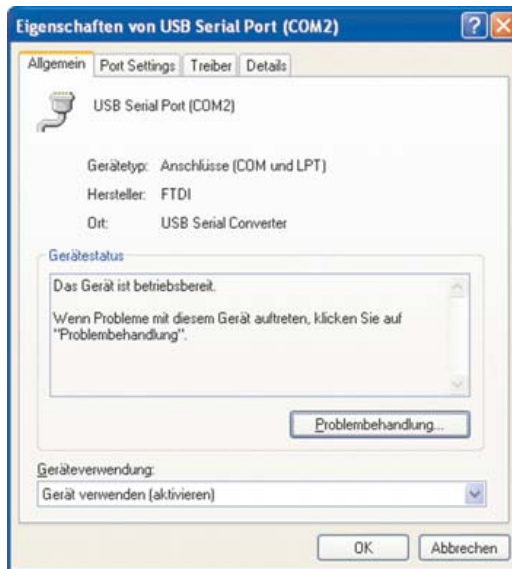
Eigenschaften von USB Serial Port (COM2)

Allgemein | Port Settings | Treiber | Details

USB Serial Port (COM2)

Gerätetyp: Anschlüsse (COM und LPT)

Hersteller: FTDI

Ort: USB Serial Converter

Gerätestatus

Das Gerät ist betriebsbereit.

Wenn Probleme mit diesem Gerät auftreten, klicken Sie auf "Problembehandlung".

Problembehandlung...

Geräteverwendung:

Gerät verwenden (aktivieren)

OK

Abbrechen